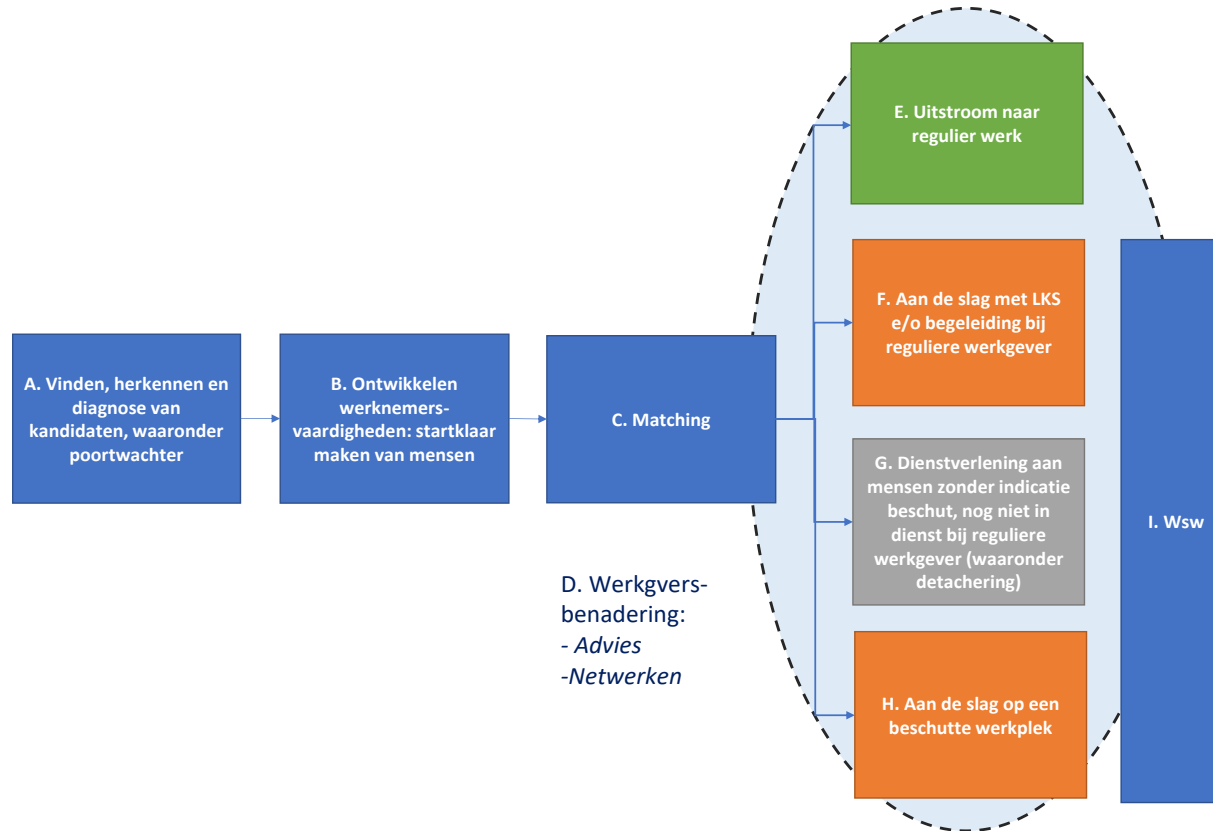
A. Vinden, herkennen en diagnose van kandidaten, waaronder poortwachter

B. Ontwikkelen werknemers-vaardigheden: startklaar maken van mensen

C. Matching

D. Werkgvers-benadering:
- *Advies*
-*Netwerken*

E. Uitstroom naar regulier werk

F. Aan de slag met LKS e/o begeleiding bij reguliere werkgever

G. Dienstverlening aan mensen zonder indicatie beschut, nog niet in dienst bij reguliere werkgever (waaronder detachering)

H. Aan de slag op een beschutte werkplek

I. Wsw